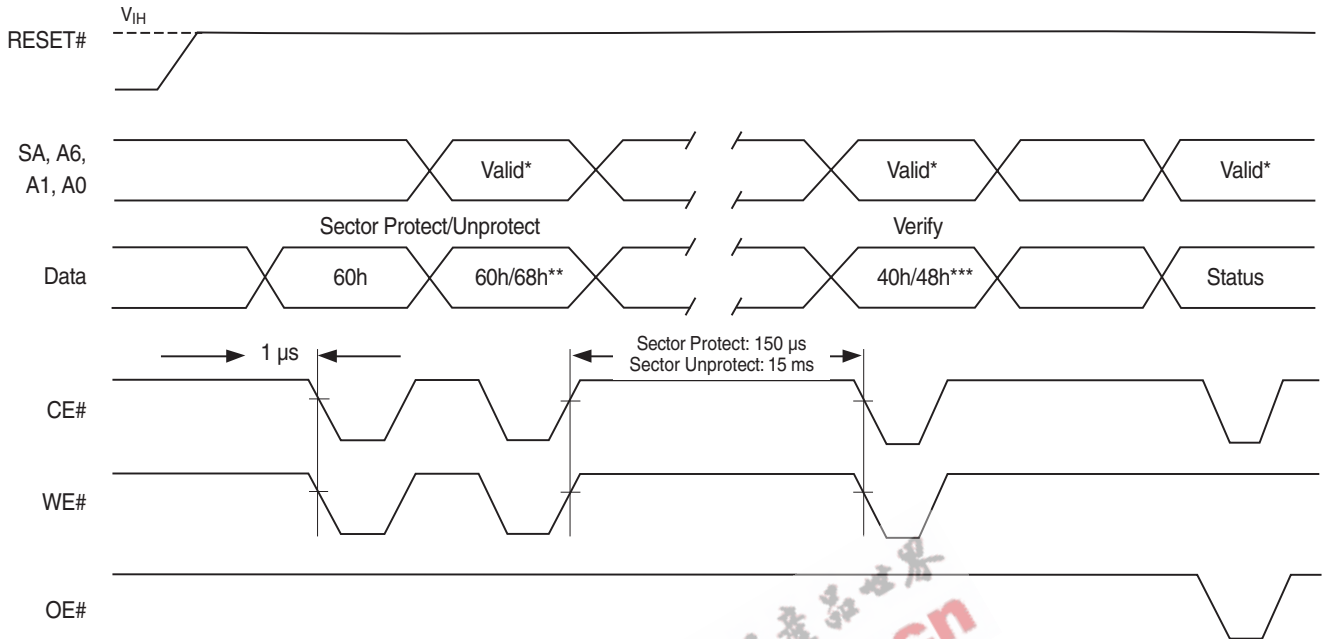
$V_{IH}$

RESET#

SA, A6, A1, A0

Valid*

Valid*

Valid*

Sector Protect/Unprotect

Verify

Data

60h

60h/68h**

40h/48h***

Status

1 μs

Sector Protect: 150 μs
Sector Unprotect: 15 ms

CE#

WE#

OE#

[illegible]cn